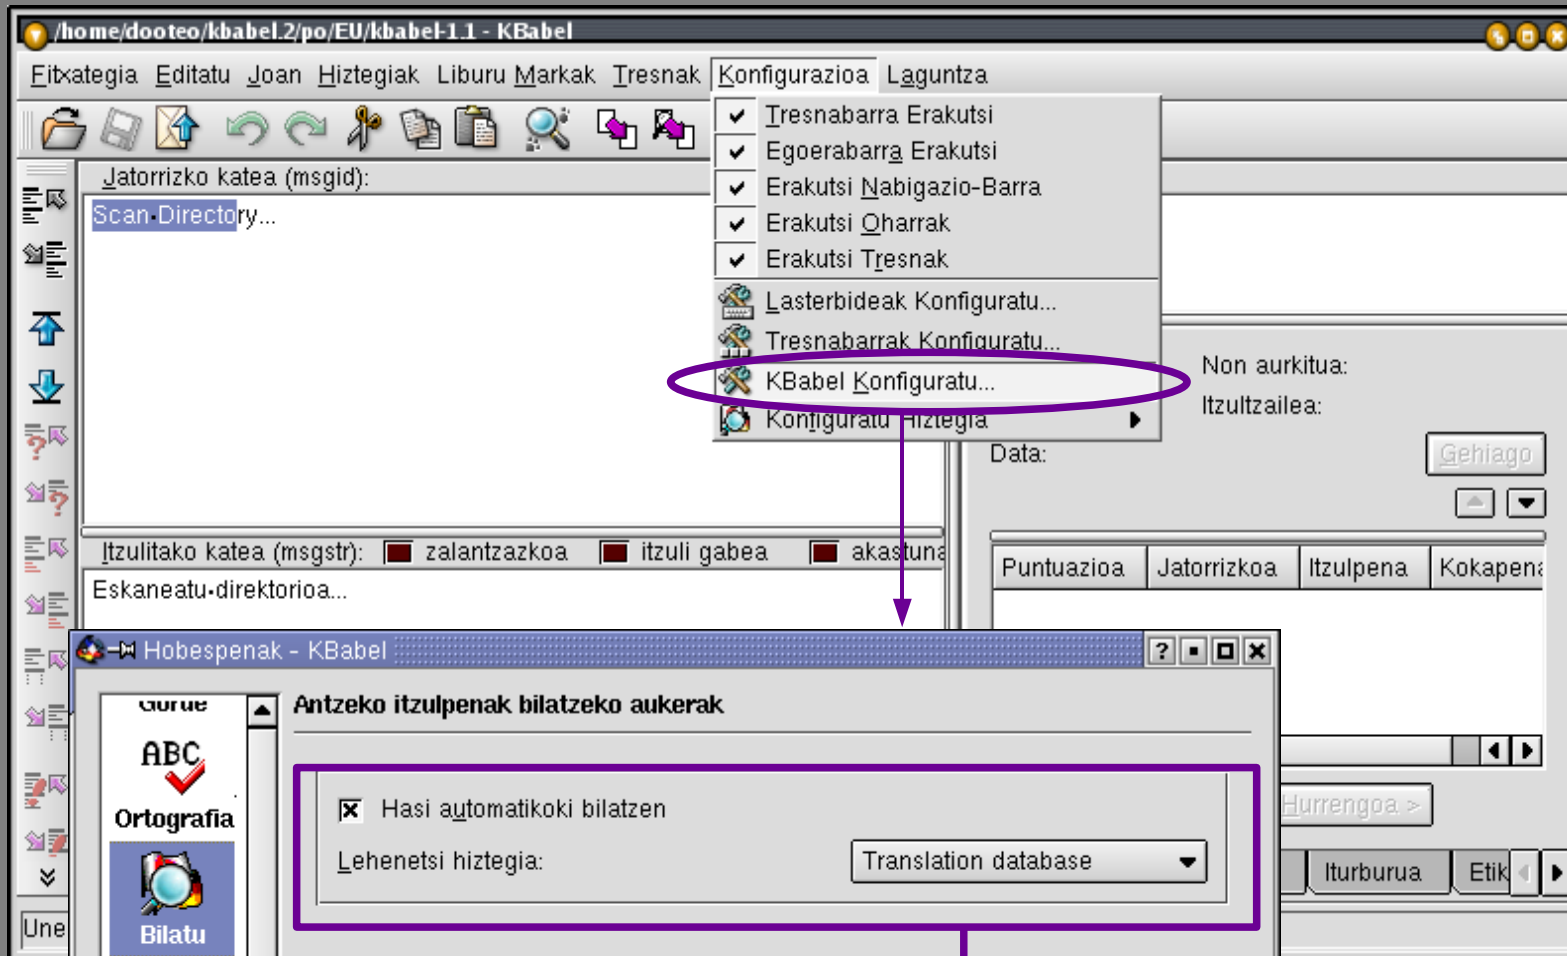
/home/dooteo/kbabel.2/po/EU/kbabel-1.1 - KBabel

Fitxategia Editatu Joan Hiztegiak Liburu Markak Tresnak Konfigurazioa Laguntza

Tresnabarra Erakutsi
Egoerabarra Erakutsi
Erakutsi Nabigazio-Barra
Erakutsi Oharrak
Erakutsi Tresnak
Lasterbideak Konfiguratu...
Tresnabarrak Konfiguratu...
KBabel Konfiguratu...
Konfiguratu Hiztegia

Jatorrizko katea (msgid):
Scan·Directory...

Non aurkitua:
Itzultzailea:
Data:
Gehiago

Itzulitako katea (msgstr): zalantzazkoa itzuli gabea akastuna
Eskaneatu·direktorioa...

| Puntuazioa | Jatorrizkoa | Itzulpena | Kokapena |
|---|---|---|---|

Hobespenak - KBabel

Gorde
Ortografia
Bilatu

Antzeko itzulpenak bilatzeko aukerak

Hasi automatikoki bilatzen
Lehenetsi hiztegia: Translation database

Hurrengoa >
Iturburua Etik

Une